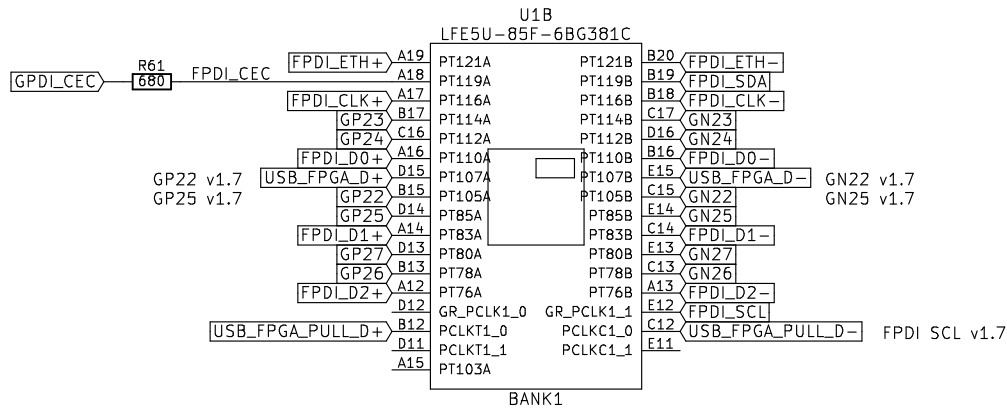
U1B
LFE5U-85F-6BG381C

GPDI_CEC
R61
680
FPDI_CEC

FPDI_ETH+ A19 PT121A
A18 PT119A
FPDI_CLK+ A17 PT116A
GP23 B17 PT114A
GP24 C16 PT112A
FPDI_D0+ A16 PT110A
USB_FPGA_D+ D15 PT107A
GP22 B15 PT105A
GP25 D14 PT85A
FPDI_D1+ A14 PT83A
GP27 D13 PT80A
GP26 B13 PT78A
FPDI_D2+ A12 PT76A
D12 GR_PCLK1_0
USB_FPGA_PULL_D+ B12 PCLKT1_0
D11 PCLKT1_1
A15 PT103A

GP22 v1.7
GP25 v1.7

PT121B B20 FPDI_ETH-
PT119B B19 FPDI_SDA
PT116B B18 FPDI_CLK-
PT114B C17 GN23
PT112B D16 GN24
PT110B B16 FPDI_D0-
PT107B E15 USB_FPGA_D-
PT105B C15 GN22
PT85B E14 GN25
PT83B C14 FPDI_D1-
PT80B E13 GN27
PT78B C13 GN26
PT76B A13 FPDI_D2-
GR_PCLK1_1 E12 FPDI_SCL
PCLKC1_0 C12 USB_FPGA_PULL_D-
PCLKC1_1 E11

GN22 v1.7
GN25 v1.7
FPDI SCL v1.7

BANK1